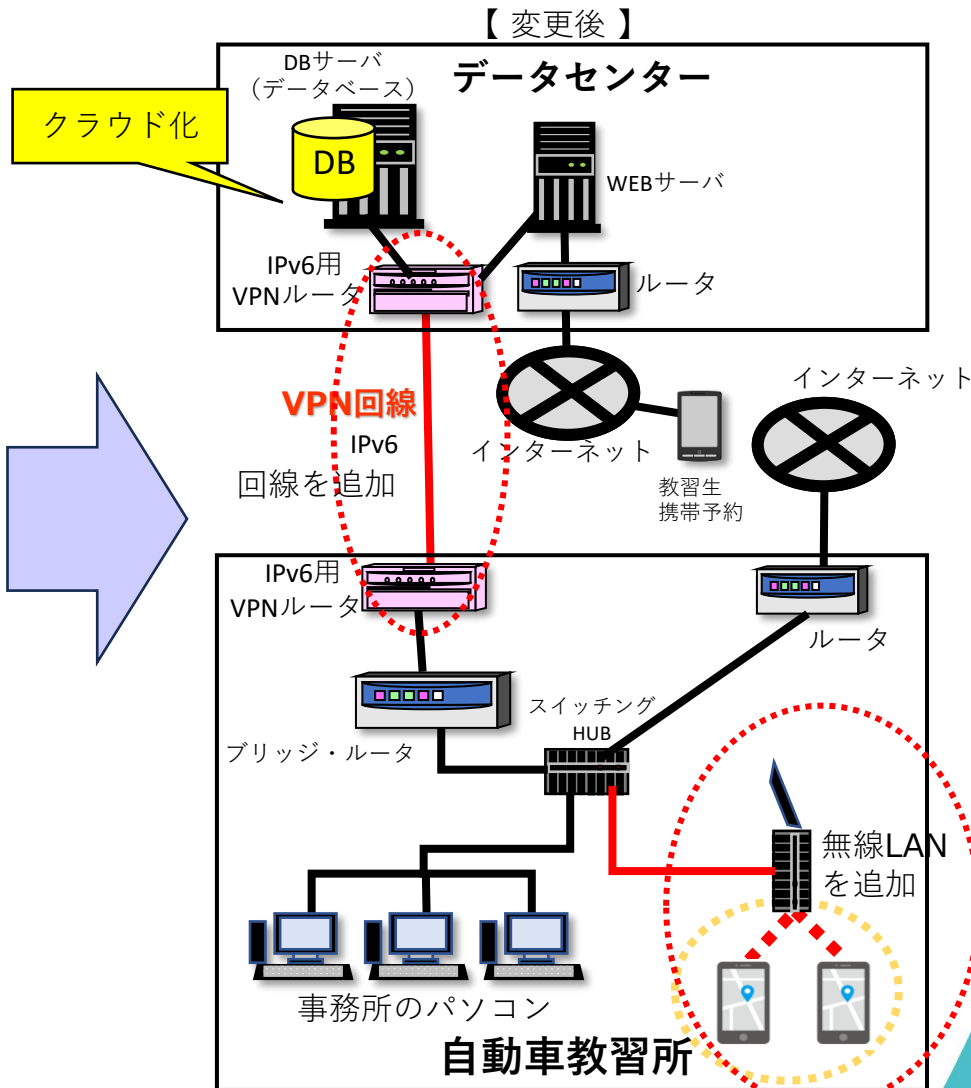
【 変更後 】

データセンター

DBサーバ
（データベース）

クラウド化

DB

WEBサーバ

IPv6用
VPNルータ

ルータ

VPN回線
IPv6
回線を追加

インターネット

インターネット

教習生
携帯予約

IPv6用
VPNルータ

ルータ

ブリッジ・ルータ

スイッチング
HUB

無線LAN
を追加

事務所のパソコン

自動車教習所